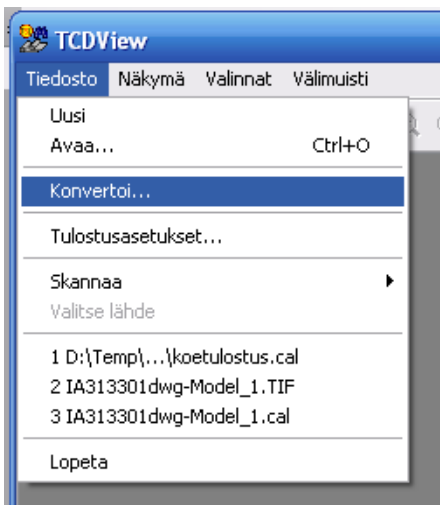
TCDView

Tiedosto Näkymä Valinnat Välimuisti

Uusi
Avaa... Ctrl+O

Konvertoi...

Tulostusasetukset...

Skannaa
Valitse lähde

1 D:\Temp\...\koetulostus.cal
2 IA313301dwg-Model_1.TIF
3 IA313301dwg-Model_1.cal

Lopeta